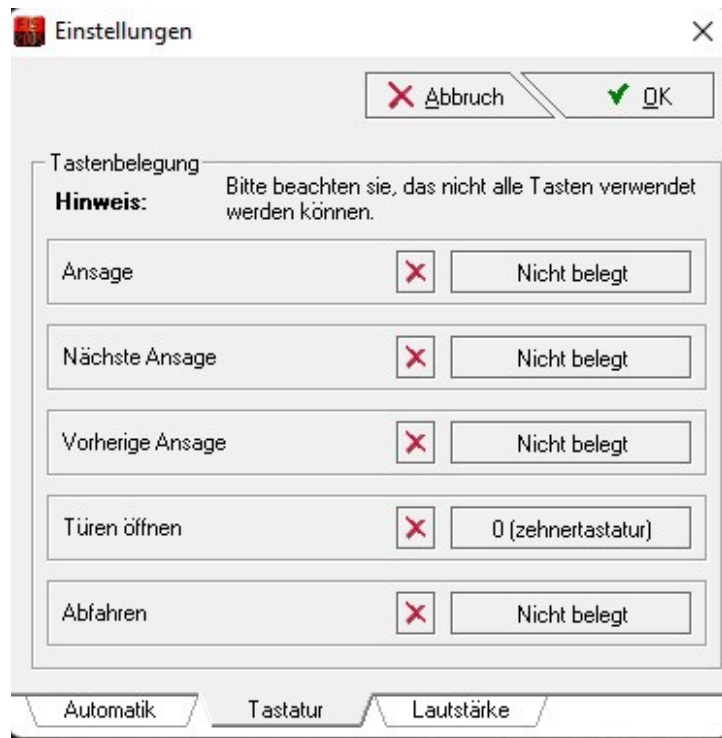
Einstellungen

×

Abbruch

OK

Tastenbelegung

Hinweis: Bitte beachten sie, das nicht alle Tasten verwendet werden können.

Ansage

Nicht belegt

Nächste Ansage

Nicht belegt

Vorherige Ansage

Nicht belegt

Türen öffnen

0 (zehnertastatur)

Abfahren

Nicht belegt

Automatik

Tastatur

Lautstärke